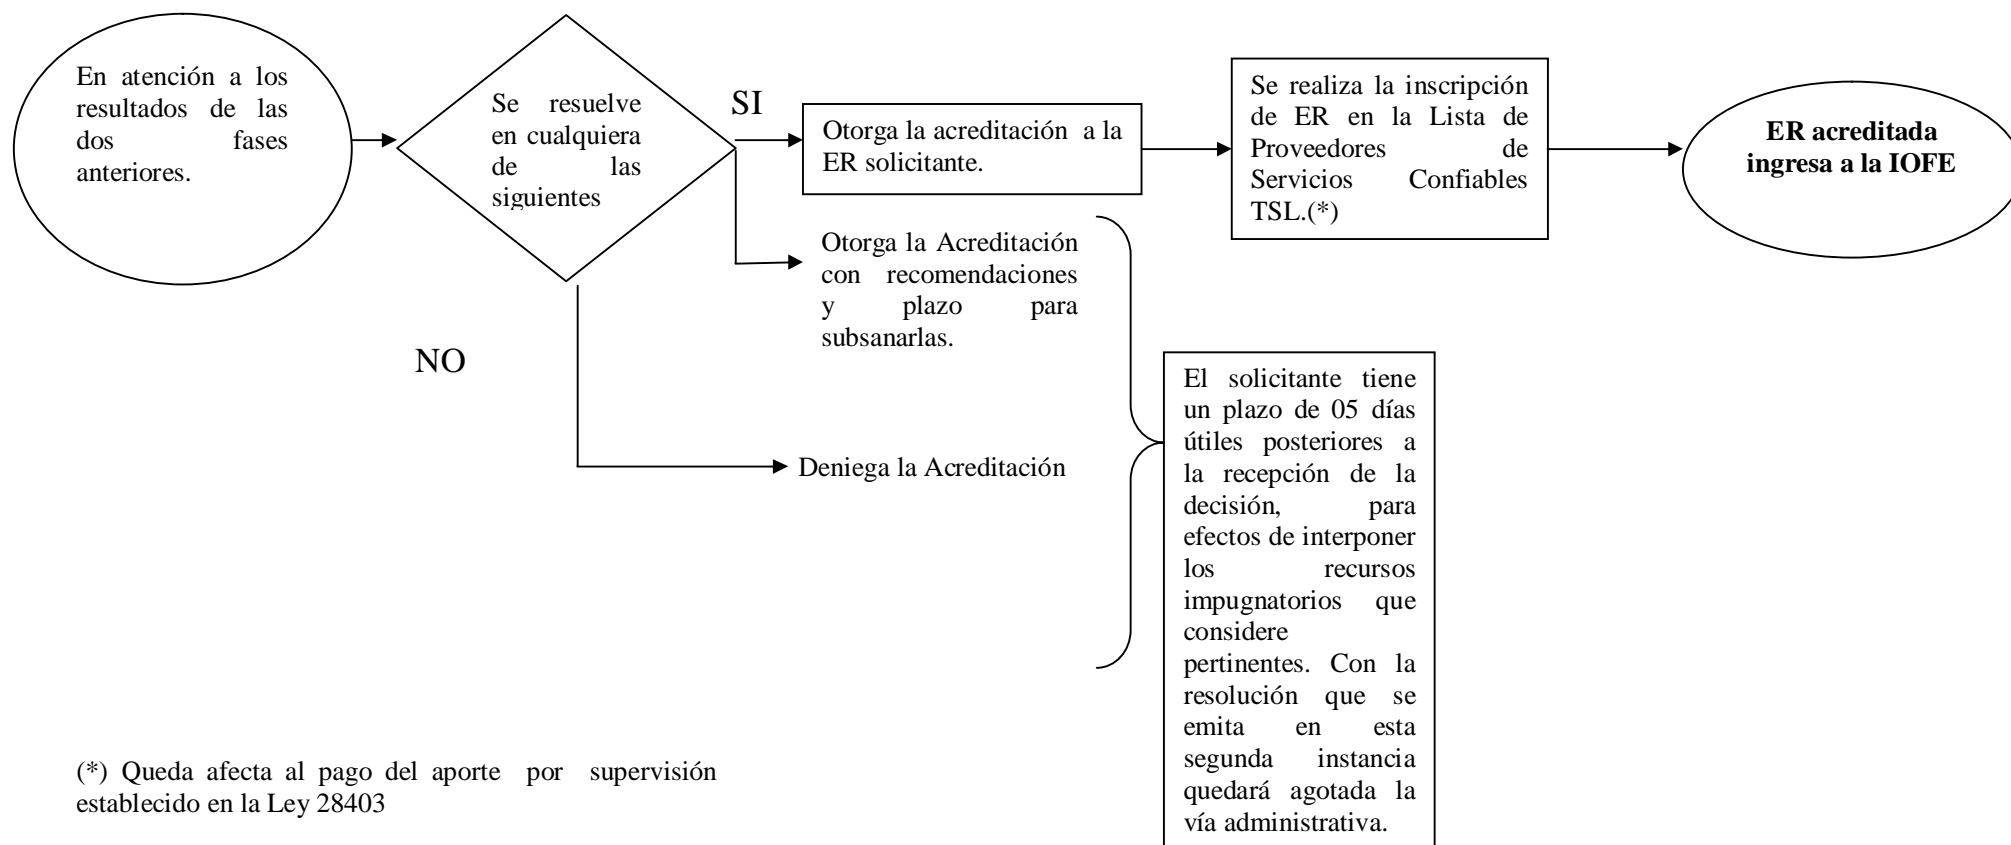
En atención a los resultados de las dos fases anteriores.

Se resuelve en cualquiera de las siguientes

SI

Otorga la acreditación a la ER solicitante.

Se realiza la inscripción de ER en la Lista de Proveedores de Servicios Confiables TSL.(*)

**ER acreditada ingresa a la IOFE**

Otorga la Acreditación con recomendaciones y plazo para subsanarlas.

NO

Deniega la Acreditación

El solicitante tiene un plazo de 05 días útiles posteriores a la recepción de la decisión, para efectos de interponer los recursos impugnatorios que considere pertinentes. Con la resolución que se emita en esta segunda instancia quedará agotada la vía administrativa.

(*) Queda afecta al pago del aporte por supervisión establecido en la Ley 28403